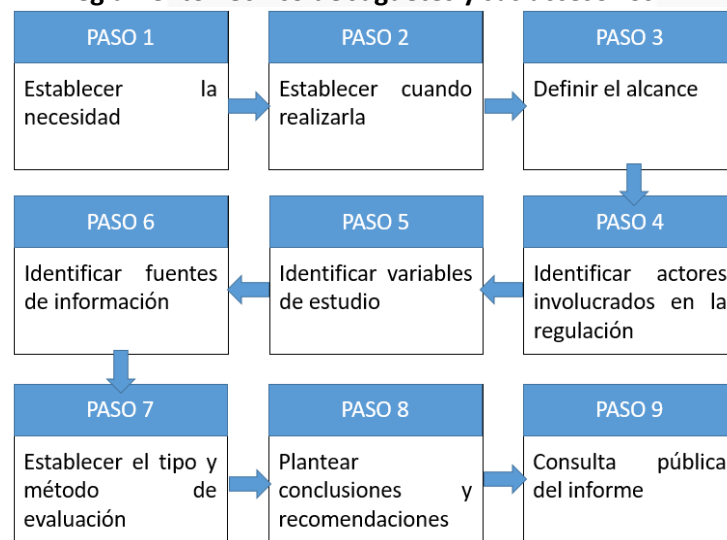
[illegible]

PASO 1

Establecer la necesidad

PASO 2

Establecer cuando realizarla

PASO 3

Definir el alcance

PASO 4

Identificar actores involucrados en la regulación

PASO 5

Identificar variables de estudio

PASO 6

Identificar fuentes de información

PASO 7

Establecer el tipo y método de evaluación

PASO 8

Plantear conclusiones y recomendaciones

PASO 9

Consulta pública del informe